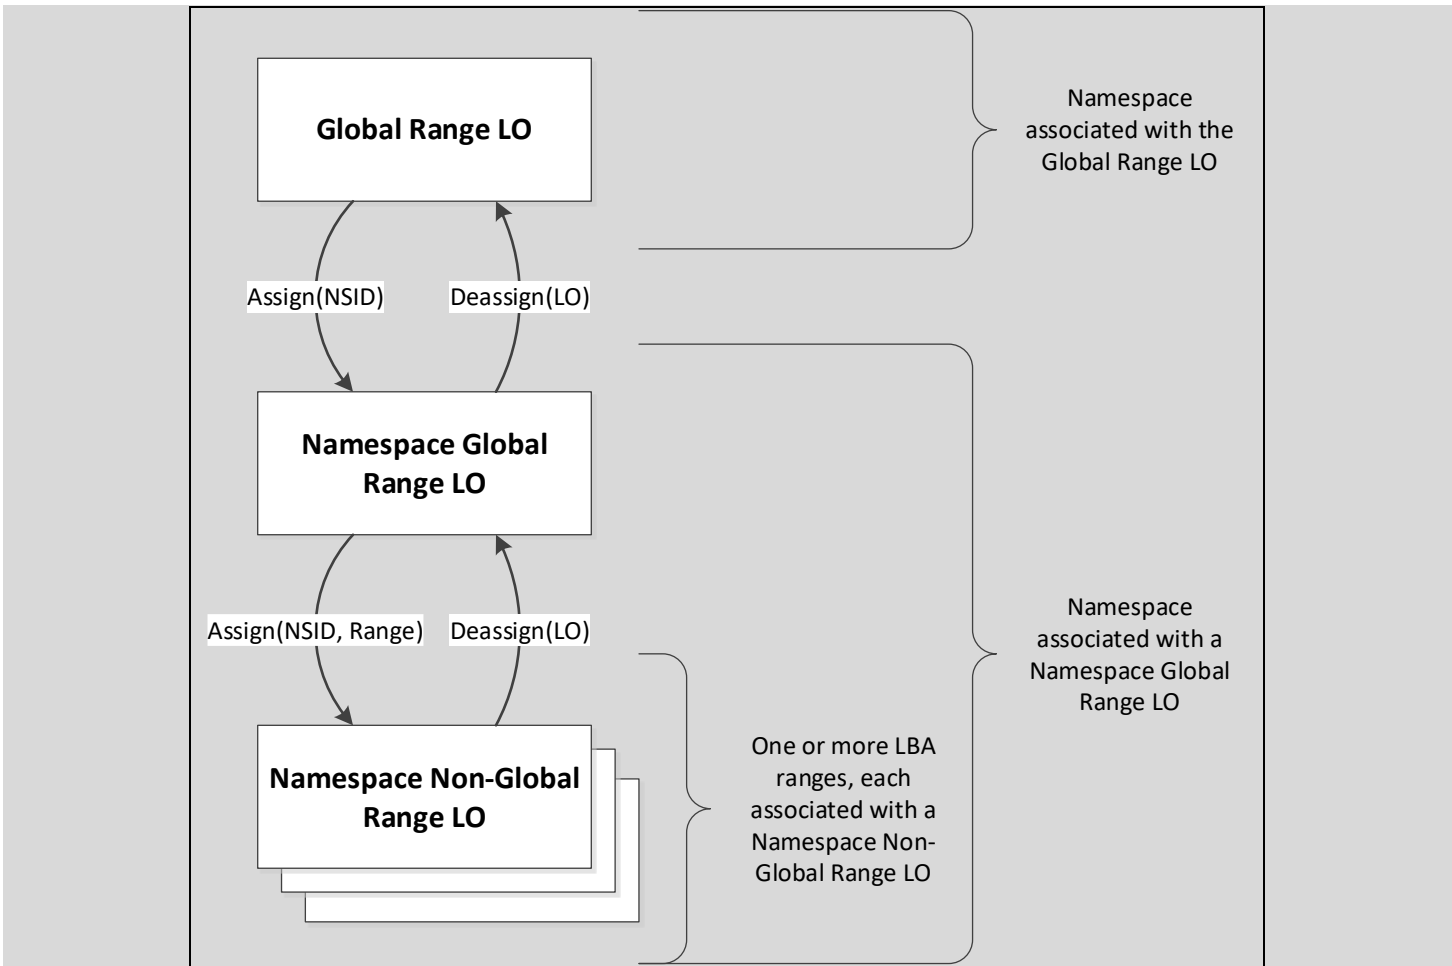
Global Range LO

Namespace associated with the Global Range LO

Assign(NSID)

Deassign(LO)

Namespace Global Range LO

Assign(NSID, Range)

Deassign(LO)

Namespace associated with a Namespace Global Range LO

Namespace Non-Global Range LO

One or more LBA ranges, each associated with a Namespace Non-Global Range LO